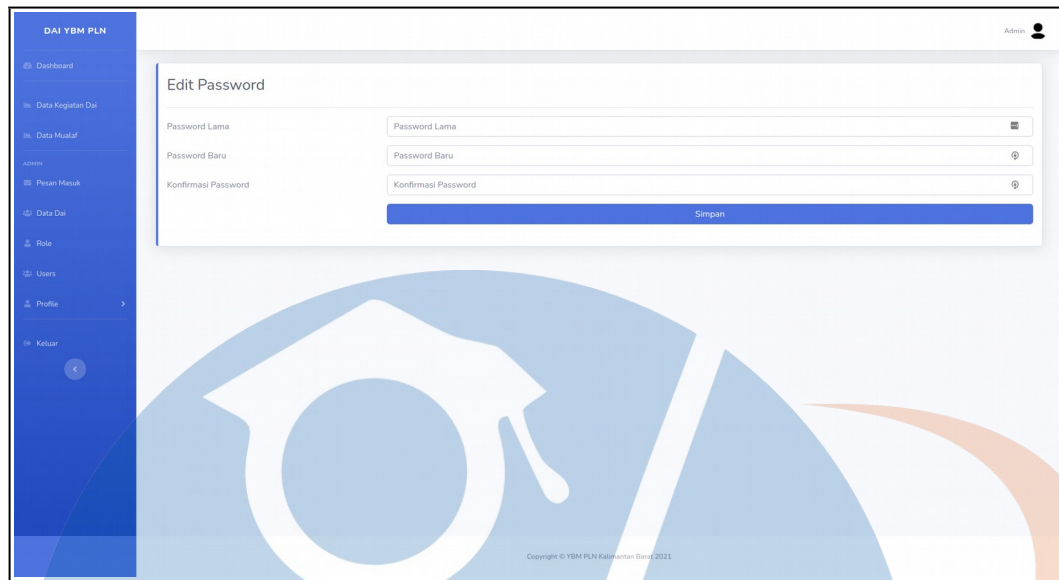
DAI YBM PLN

Dashboard

Data Kegiatan Dai

Data Mualaf

ADMIN

Pesan Masuk

Data Dai

Role

Users

Profile

Keluar

Admin

Edit Password

Password Lama

Password Lama

Password Baru

Password Baru

Konfirmasi Password

Konfirmasi Password

Simpan

Copyright © YBM PLN Kalimantan Barat 2021